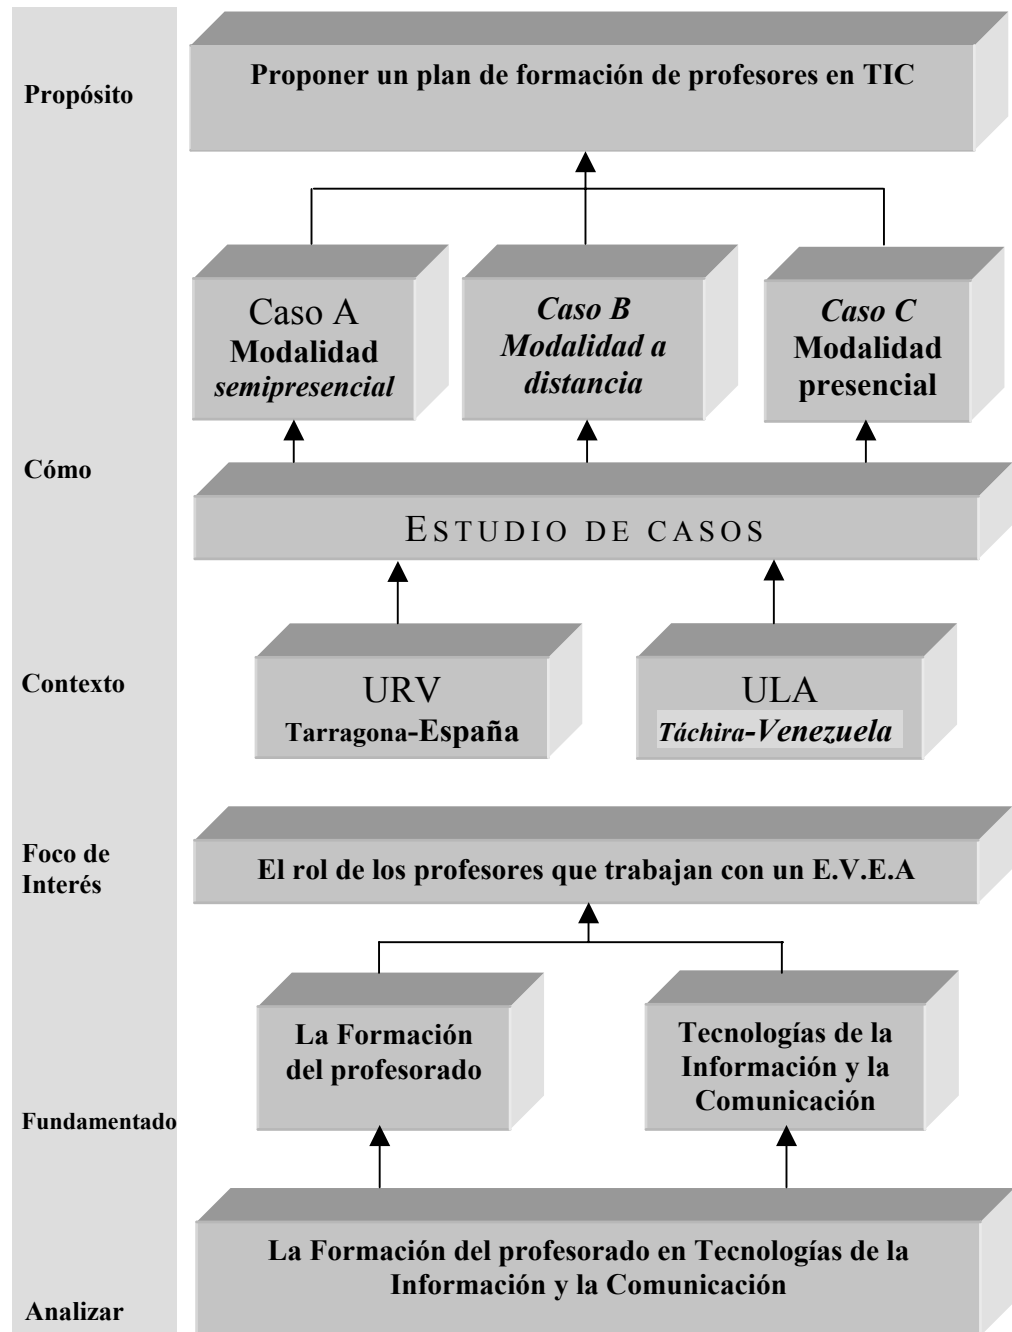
Propósito

Proponer un plan de formación de profesores en TIC

Caso A
Modalidad
*semipresencial*

*Caso B*
*Modalidad a distancia*

*Caso C*
Modalidad presencial

Cómo

ESTUDIO DE CASOS

Contexto

URV
Tarragona-España

ULA
*Táchira-Venezuela*

Foco de Interés

El rol de los profesores que trabajan con un E.V.E.A

La Formación del profesorado

Tecnologías de la Información y la Comunicación

Fundamentado

La Formación del profesorado en Tecnologías de la Información y la Comunicación

Analizar